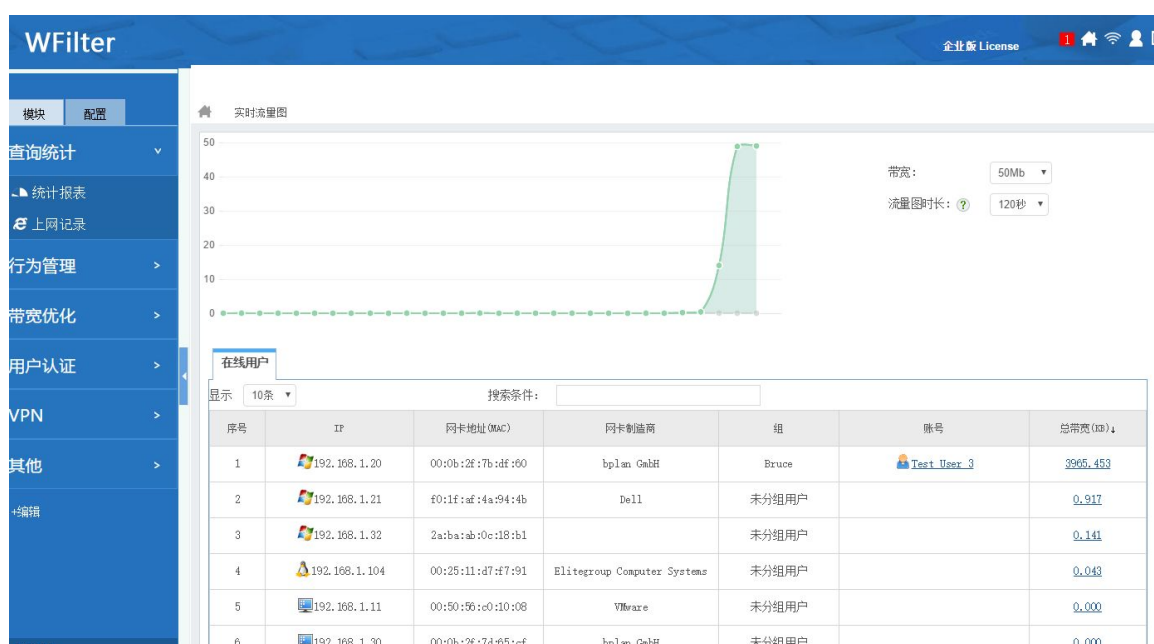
WFilter

企业版 License 1

模块 配置

查询统计

统计报表

上网记录

行为管理

带宽优化

用户认证

VPN

其他

+编辑

实时流量图

50
40
30
20
10
0

带宽: 50Mb

流量图时长: ? 120秒

在线用户

显示 10条 搜索条件:

| 序号 | IP | 网卡地址(MAC) | 网卡制造商 | 组 | 账号 | 总带宽(KB)↓ |
|---|---|---|---|---|---|---|
| 1 | 192.168.1.20 | 00:0b:2f:7b:df:60 | bplan GmbH | Bruce | Test User 3 | 3965.453 |
| 2 | 192.168.1.21 | f0:1f:af:4a:94:4b | Dell | 未分组用户 | | 0.917 |
| 3 | 192.168.1.32 | 2a:ba:ab:0c:18:b1 | | 未分组用户 | | 0.141 |
| 4 | 192.168.1.104 | 00:25:11:d7:f7:91 | Elitegroup Computer Systems | 未分组用户 | | 0.043 |
| 5 | 192.168.1.11 | 00:50:56:c0:10:08 | VMware | 未分组用户 | | 0.000 |
| 6 | 192.168.1.30 | 00:0b:2f:7d:65:cf | bplan GmbH | 未分组用户 | | 0.000 |